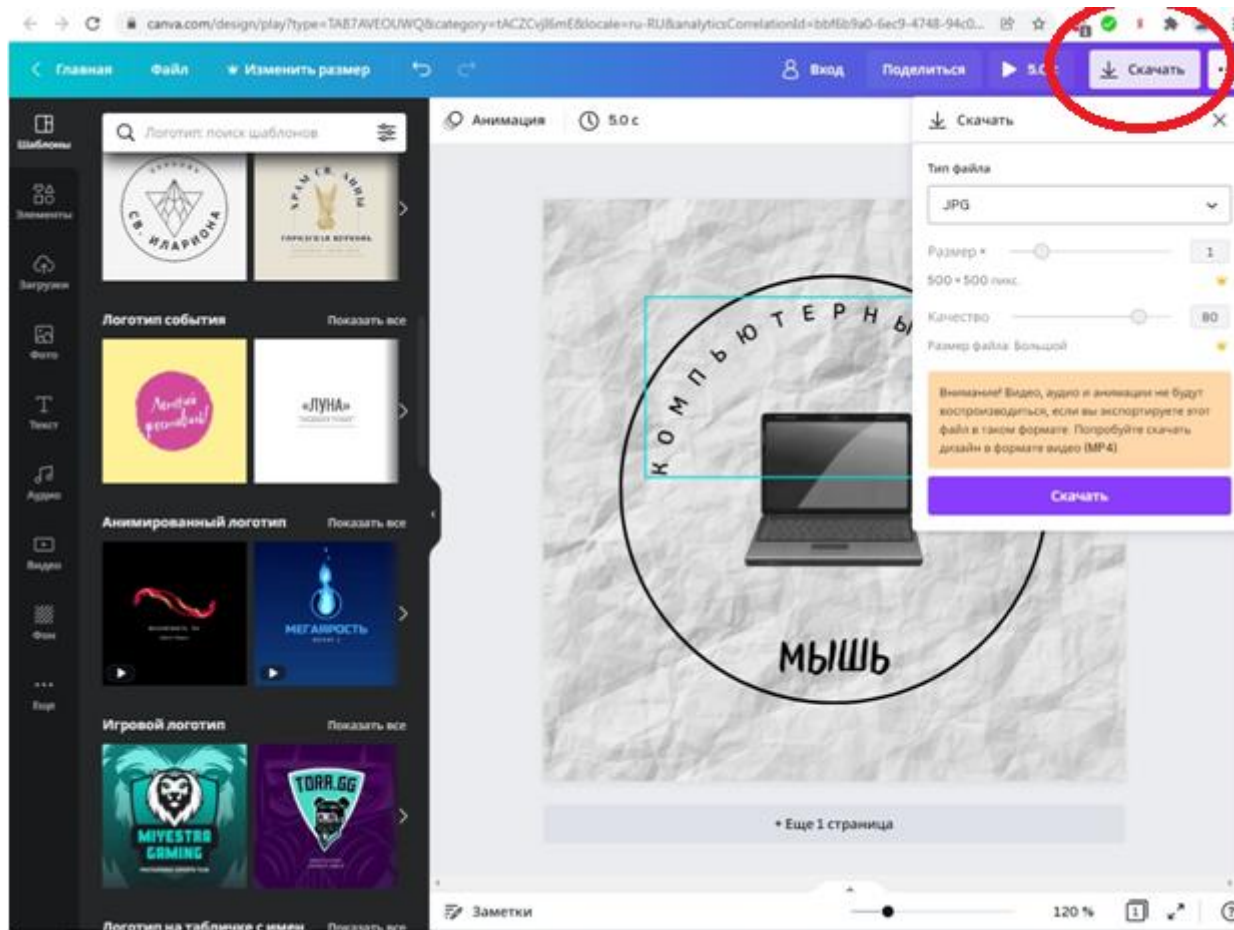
canva.com/design/play?type=TAB7AVEOUWQ&category=tACZCvjl6mE&locale=ru-RU&analyticsCorrelationId=bbf6b9a0-6ec9-4748-94c0...

Главная Файл Изменить размер Вход Поделиться 5.0 Скачать

Шаблоны
Элементы
Загрузки
Фото
Текст
Аудио
Видео
Фон
Еще

Логотип: поиск шаблонов

СВ. ИЛАРИОНА
ХРАМ СВ. АННЫ

Логотип события Показать все

«ЛУНА»

Анимированный логотип Показать все

МЕГАМРОСТЬ

Игровой логотип Показать все

MIYESTRA GAMING
TORA.GG

Логотип на табличке с имен Показать все

Анимация 5.0 с

КОМПЬЮТЕРНЫ
МЫШЬ

+ Еще 1 страница

Заметки 120 %

Скачать
Тип файла
JPG
Размер × 1
500 × 500 пикс.
Качество 80
Размер файла: Большой
Внимание! Видео, аудио и анимации не будут воспроизводиться, если вы экспортируете этот файл в таком формате. Попробуйте скачать дизайн в формате видео (MP4)
Скачать